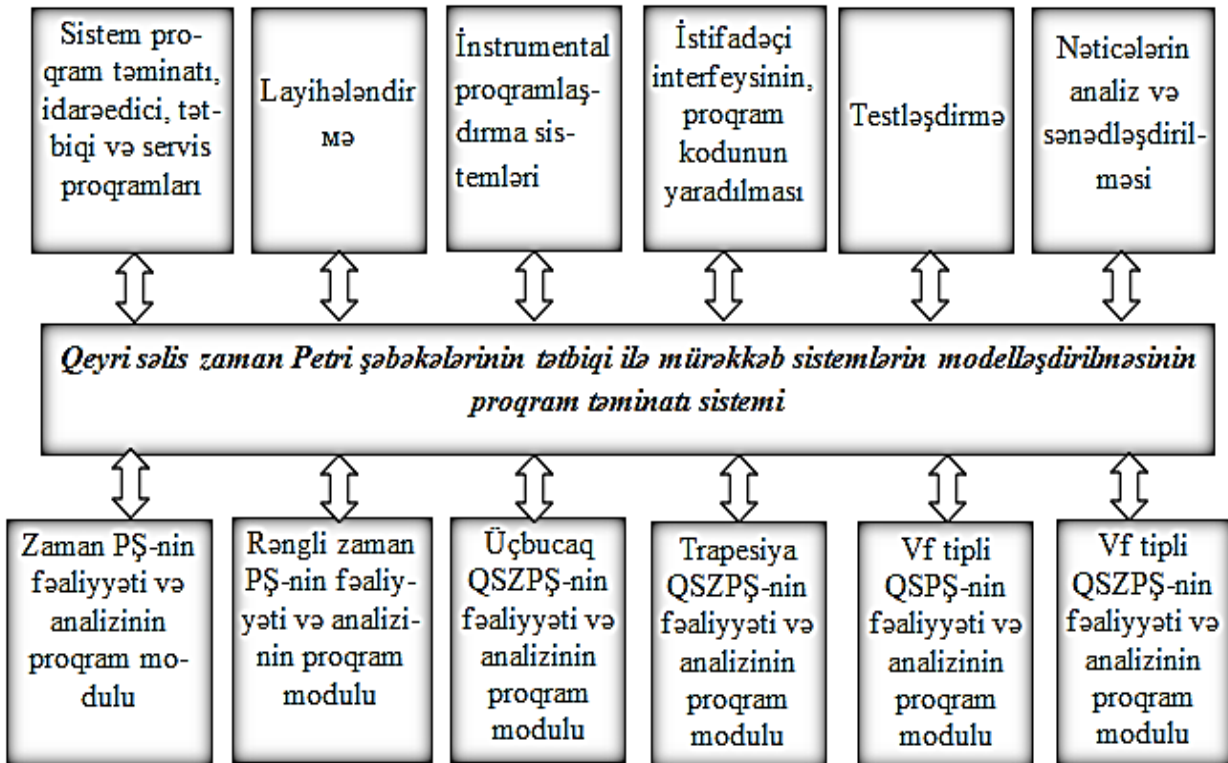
Sistem proqram təminatı, idarəedici, tətbiqi və servis proqramları

Layihələndirmə

İnstrumental proqramlaşdırma sistemləri

İstifadəçi interfeysinin, proqram kodunun yaradılması

Testləşdirmə

Nəticələrin analiz və sənədləşdirilməsi

Qeyri səlis zaman Petri şəbəkələrinin tətbiqi ilə mürəkkəb sistemlərin modelləşdirilməsinin proqram təminatı sistemi

Zaman PŞ-nin fəaliyyəti və analizinin proqram modulu

Rəngli zaman PŞ-nin fəaliyyəti və analizinin proqram modulu

Üçbucaq QSZPŞ-nin fəaliyyəti və analizinin proqram modulu

Trapesiya QSZPŞ-nin fəaliyyəti və analizinin proqram modulu

Vf tipli QSPŞ-nin fəaliyyəti və analizinin proqram modulu

Vf tipli QSZPŞ-nin fəaliyyəti və analizinin proqram modulu